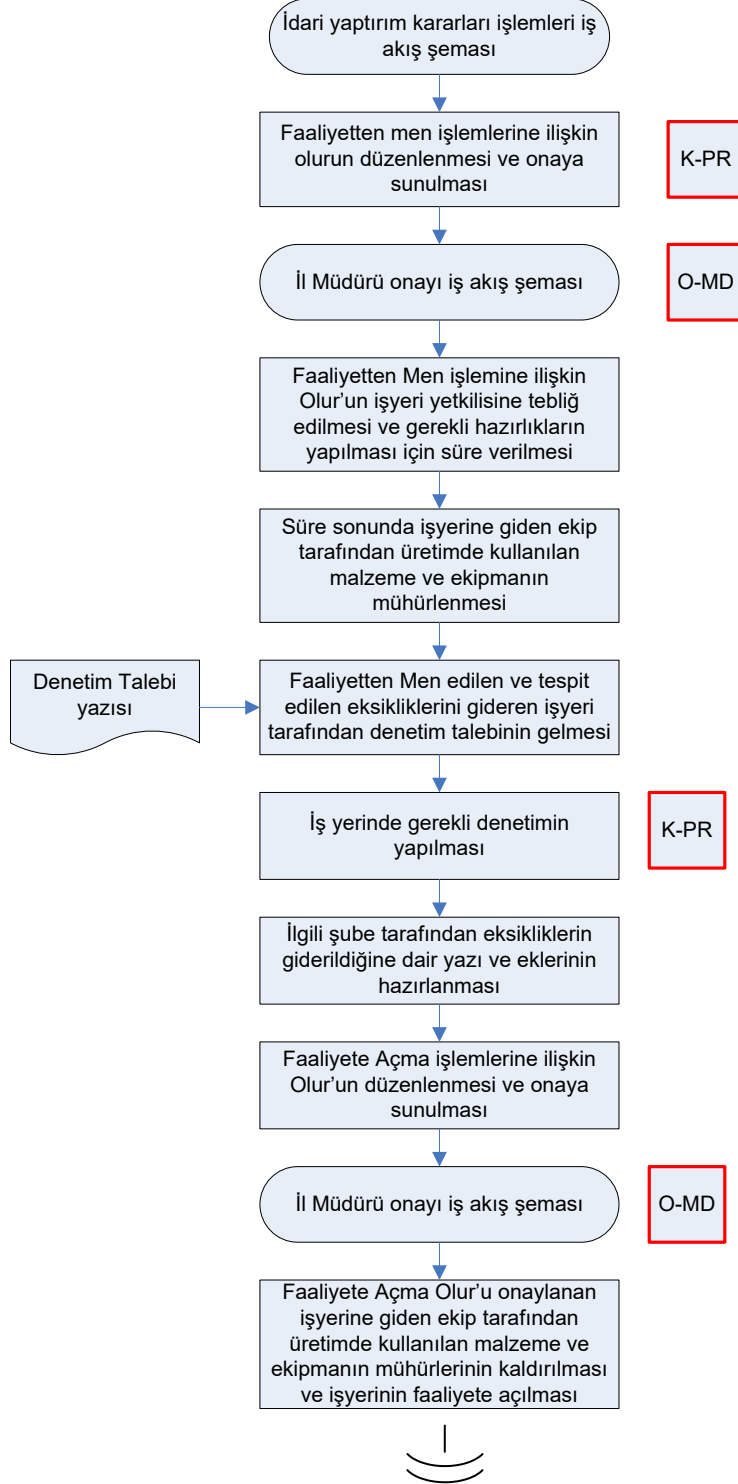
İdari yaptırım kararları işlemleri iş akış şeması

Faaliyetten men işlemlerine ilişkin olurun düzenlenmesi ve onaya sunulması

K-PR

İl Müdürü onayı iş akış şeması

O-MD

Faaliyetten Men işlemine ilişkin Olur'un işyeri yetkilisine tebliğ edilmesi ve gerekli hazırlıkların yapılması için süre verilmesi

Süre sonunda işyerine giden ekip tarafından üretimde kullanılan malzeme ve ekipmanın mühürlenmesi

Denetim Talebi yazısı

Faaliyetten Men edilen ve tespit edilen eksikliklerini gideren işyeri tarafından denetim talebinin gelmesi

İş yerinde gerekli denetimin yapılması

K-PR

İlgili şube tarafından eksikliklerin giderildiğine dair yazı ve eklerinin hazırlanması

Faaliyete Açma işlemlerine ilişkin Olur'un düzenlenmesi ve onaya sunulması

İl Müdürü onayı iş akış şeması

O-MD

Faaliyete Açma Olur'u onaylanan işyerine giden ekip tarafından üretimde kullanılan malzeme ve ekipmanın mühürlerinin kaldırılması ve işyerinin faaliyete açılması